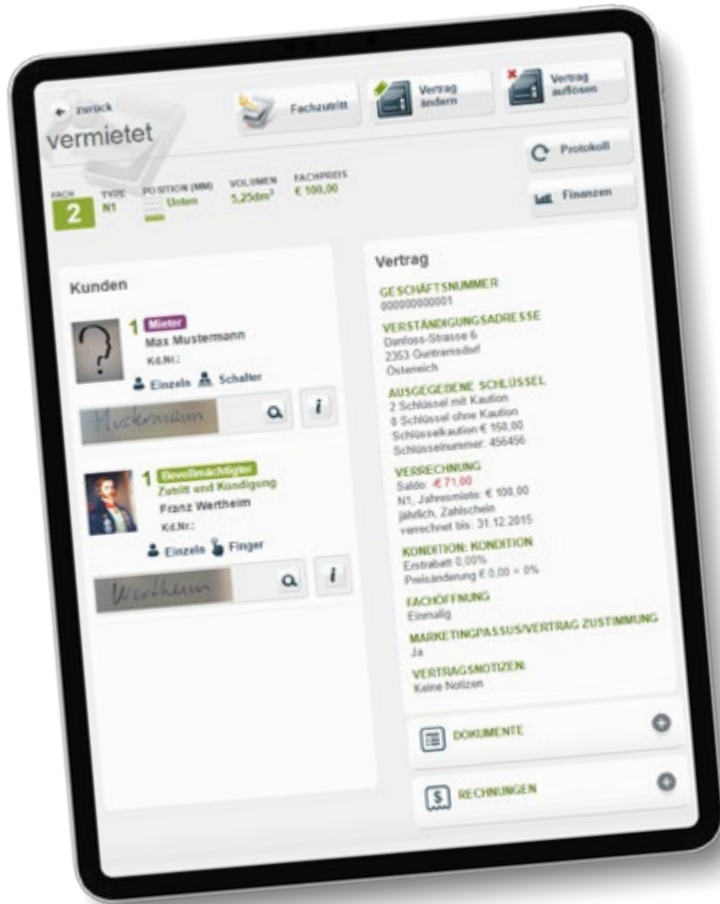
← zurück

vermietet

Fachzutritt

Vertrag ändern

Vertrag auflösen

Protokoll

Finanzen

| FACH | TYPE | POSITION (MM) | VOLUMEN | FACHPREIS |
|---|---|---|---|---|
| 2 | N1 | Unten | 5,25dm³ | € 100,00 |

Kunden

1 Mieter
Max Mustermann
Kd.Nr.:
Einzeln Schalter

Mustermann

1 Bevollmächtigter
Zutritt und Kündigung
Franz Wertheim
Kd.Nr.:
Einzeln Finger

Wertheim

Vertrag

GESCHÄFTSNUMMER
00000000001

VERSTÄNDIGUNGSADRESSE
Danfoss-Strasse 6
2353 Guntramsdorf
Österreich

AUSGEGEBENE SCHLÜSSEL
2 Schlüssel mit Kaution
0 Schlüssel ohne Kaution
Schlüsselkaution € 150,00
Schlüsselnummer: 456456

VERRECHNUNG
Saldo: -€ 71,00
N1, Jahresmiete: € 100,00
jährlich, Zahlschein
verrechnet bis: 31.12.2015

KONDITION: KONDITION
Erstrabatt 0,00%
Preisänderung € 0,00 + 0%

FACHÖFFNUNG
Einmalig

MARKETINGPASSUS/VERTRAG ZUSTIMMUNG
Ja

VERTRAGSNOTIZEN:
Keine Notizen

DOKUMENTE

RECHNUNGEN